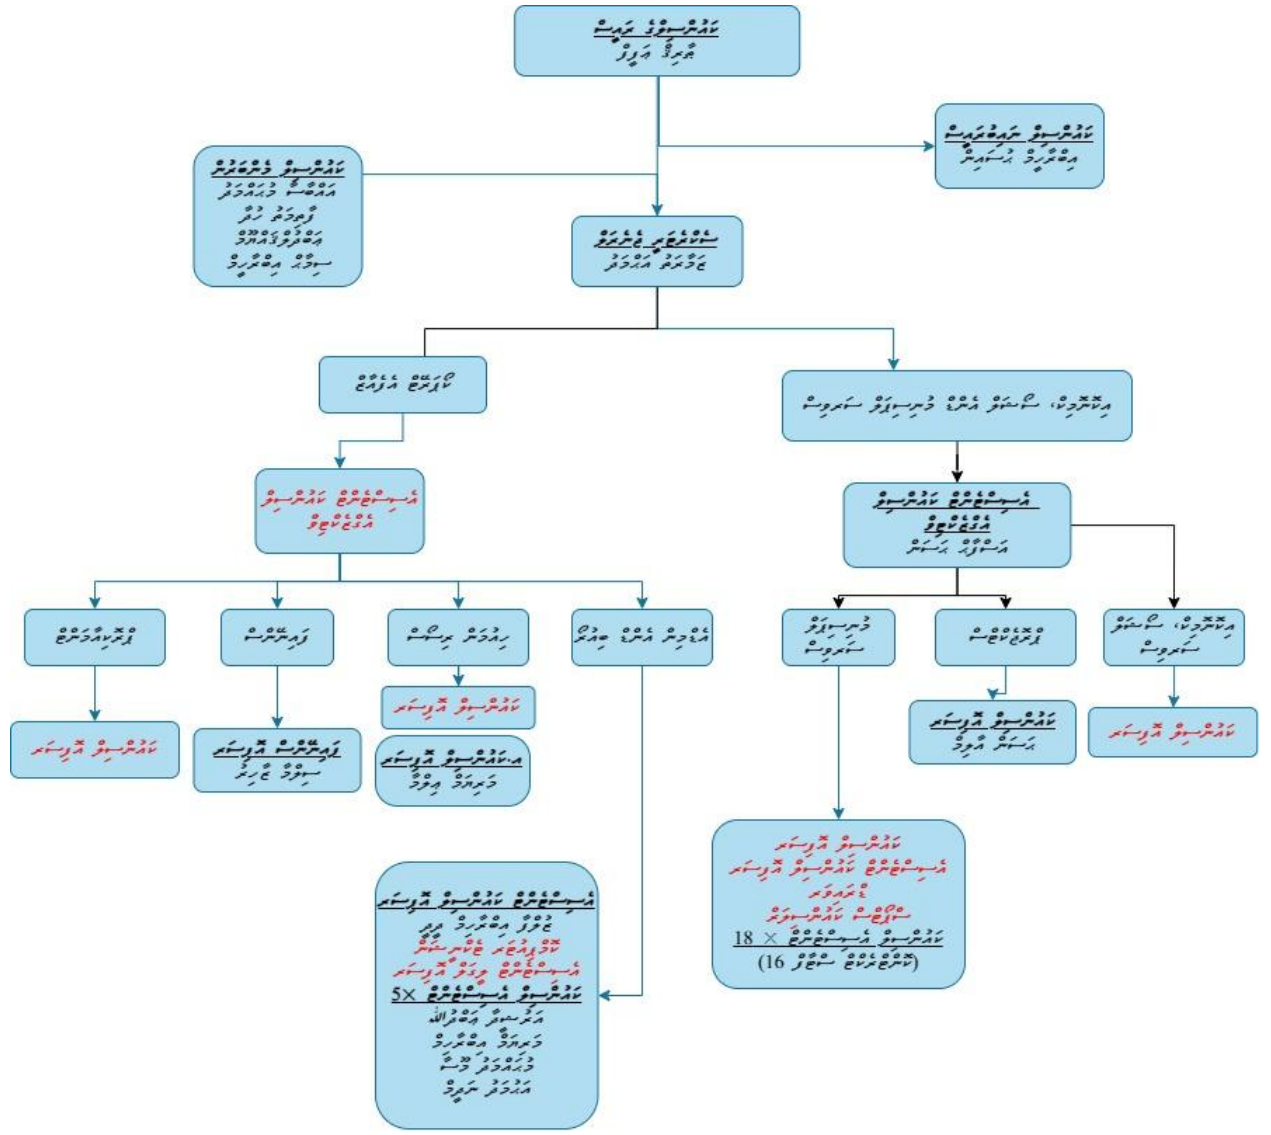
ކައުންސިލްގެ ރައީސް
ޖާދިލާ ޢަލީ

ކައުންސިލް ނައިބުރައީސް
އިބްރާހިމް ޝަކީރު

ކައުންސިލް މެންބަރުން
އަޙްމަދު މުޙައްމަދު
ފާތިމަތު ހުދާ
އަބްދުއްލަޠީފް
ސިމާހު އިބްރާހިމް

ސެކްރެޓަރީ ޖެނެރަލް
ޢާމިނަތު ޢަބްދުﷲ

ކޯޕަރޭޓް އެފެއާޒް

އިދާރީ، މާލީ އަދި މުނިސިޕަލް ސަރވިސް

އެސިސްޓެންޓް ކައުންސިލް އޮފިސަރ

އެސިސްޓެންޓް ކައުންސިލް އޮފިސަރ
އަސްލަމް ޙަސަން

ޕްރޮކިއުމަންޓް

ފައިނޭންސް

ހިއުމަން ރިސޯސް

އެޑްމިން އަދި ޖެނެރަލް

މުނިސިޕަލް ސަރވިސް

ޕްރޮޖެކްޓް

އިދާރީ، މާލީ ސަރވިސް

ކައުންސިލް އޮފިސަރ

ފައިނޭންސް އޮފިސަރ
ސިއްފާ ޝާހިރު

ކައުންސިލް އޮފިސަރ

އެ.ކައުންސިލް އޮފިސަރ
މަރިޔަމް އިލްމާ

ކައުންސިލް އޮފިސަރ
ޙަސަން އާދިލް

ކައުންސިލް އޮފިސަރ

އެސިސްޓެންޓް ކައުންސިލް އޮފިސަރ
ޖެނެރަލް އިބްރާހިމް ދީދީ
ކޯޑިނޭޓަރ ޖެނެރަލް ސަރވިސް
އެސިސްޓެންޓް ފީލްޑް އޮފިސަރ
$5\times$ ކައުންސިލް އެސިސްޓެންޓް
އަޙްމަދު އަބްދުﷲ
މަރިޔަމް އިބްރާހިމް
މުޙައްމަދު މޫސާ
އަޙްމަދު ނަދީމް

ކައުންސިލް އޮފިސަރ
އެސިސްޓެންޓް ކައުންސިލް އޮފިސަރ
ޖެނެރަލް
ސަޕޯޓް ކައުންސިލަރ
$18\times$ ކައުންސިލް އެސިސްޓެންޓް
(16 ސަޕޯޓް ކައުންސިލް)